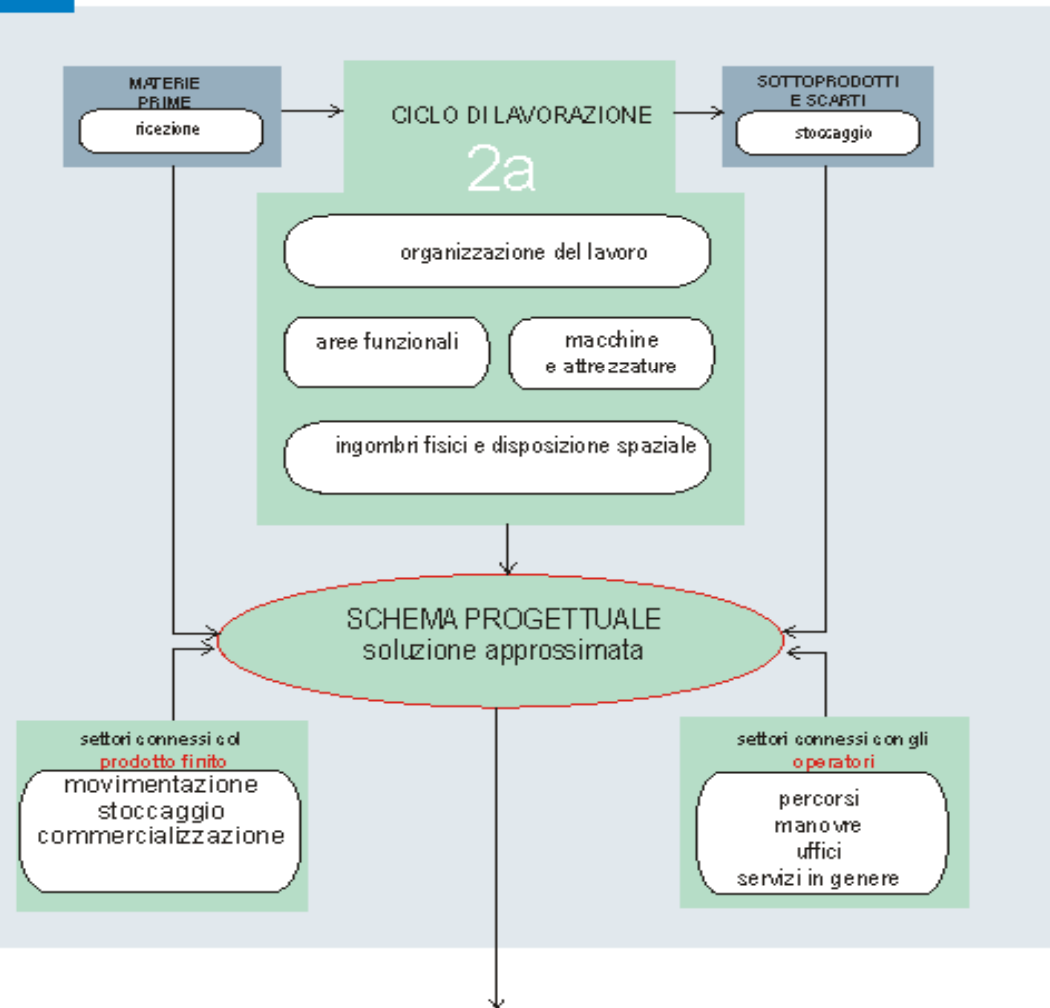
MATERIE PRIME
ricezione

CICLO DI LAVORAZIONE
2a

SOTTOPRODOTTI E SCARTI
stoccaggio

organizzazione del lavoro

aree funzionali

macchine e attrezzature

ingombri fisici e disposizione spaziale

SCHEMA PROGETTUALE
soluzione approssimata

settori connessi col
prodotto finito
movimentazione
stoccaggio
commercializzazione

settori connessi con gli
operatori
percorsi
manovre
uffici
servizi in genere